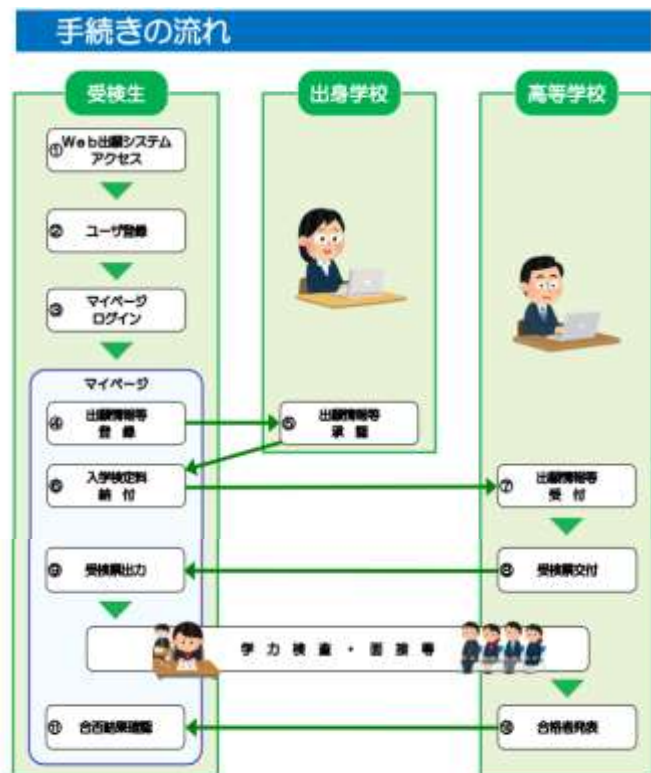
手続きの流れ

受検生

①Web出願システムアクセス

②ユーザ登録

③マイページログイン

マイページ

④出願情報等登録

⑥入学検定料納付

⑨受検票出力

⑪合否結果閲覧

出身学校

⑤出願情報等承認

高等学校

⑦出願情報等受付

⑧受検票交付

⑩合格者発表

学力検査・面接等